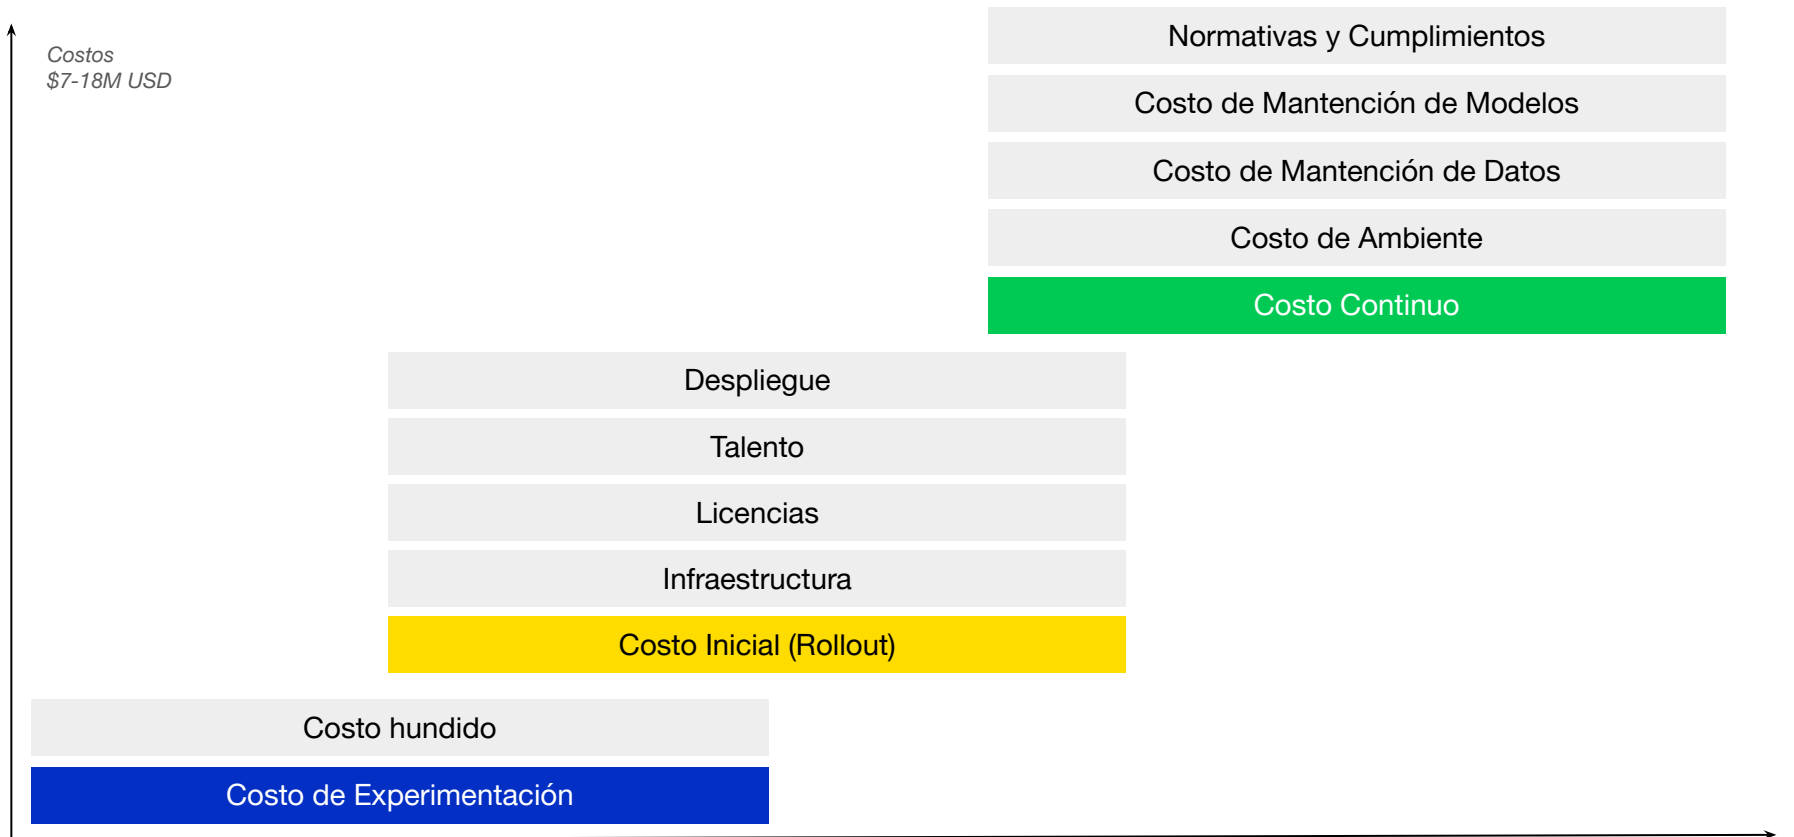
Costos
$7-18M USD

Normativas y Cumplimientos

Costo de Mantención de Modelos

Costo de Mantención de Datos

Costo de Ambiente

Costo Continuo

Despliegue

Talento

Licencias

Infraestructura

Costo Inicial (Rollout)

Costo hundido

Costo de Experimentación